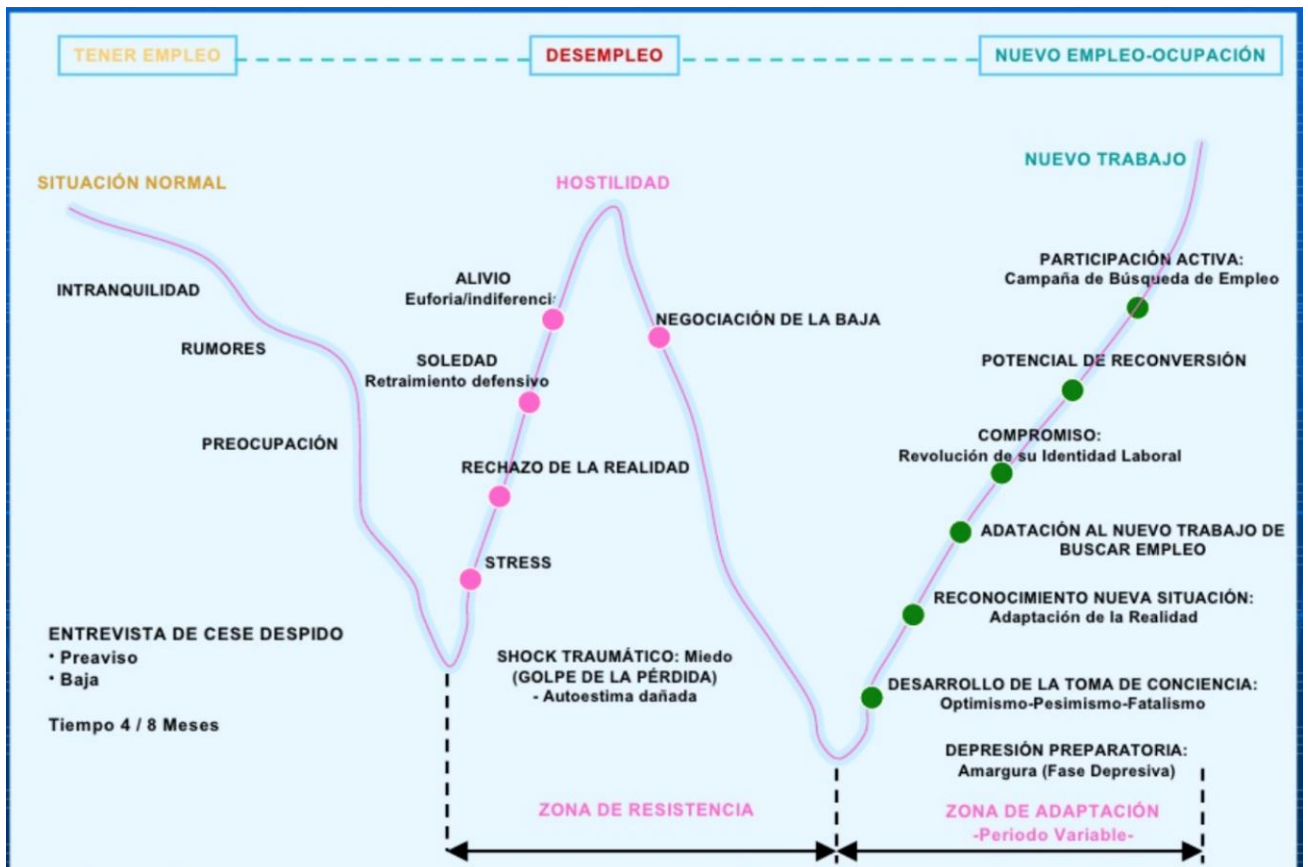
TENER EMPLEO

DESEMPLEO

NUEVO EMPLEO-OCUPACIÓN

SITUACIÓN NORMAL

HOSTILIDAD

NUEVO TRABAJO

INTRANQUILIDAD

RUMORES

PREOCUPACIÓN

ALIVIO
Euforia/indiferencia

SOLEDAD
Retraimiento defensivo

RECHAZO DE LA REALIDAD

STRESS

NEGOCIACIÓN DE LA BAJA

PARTICIPACIÓN ACTIVA:
Campaña de Búsqueda de Empleo

POTENCIAL DE RECONVERSIÓN

COMPROMISO:
Revolución de su Identidad Laboral

ADATACIÓN AL NUEVO TRABAJO DE BUSCAR EMPLEO

RECONOCIMIENTO NUEVA SITUACIÓN:
Adaptación de la Realidad

DESARROLLO DE LA TOMA DE CONCIENCIA:
Optimismo-Pesimismo-Fatalismo

ENTREVISTA DE CESE DESPIDO
• Preaviso
• Baja

Tiempo 4 / 8 Meses

SHOCK TRAUMÁTICO: Miedo
(GOLPE DE LA PÉRDIDA)
- Autoestima dañada

DEPRESIÓN PREPARATORIA:
Amargura (Fase Depresiva)

ZONA DE RESISTENCIA

ZONA DE ADAPTACIÓN
-Periodo Variable-